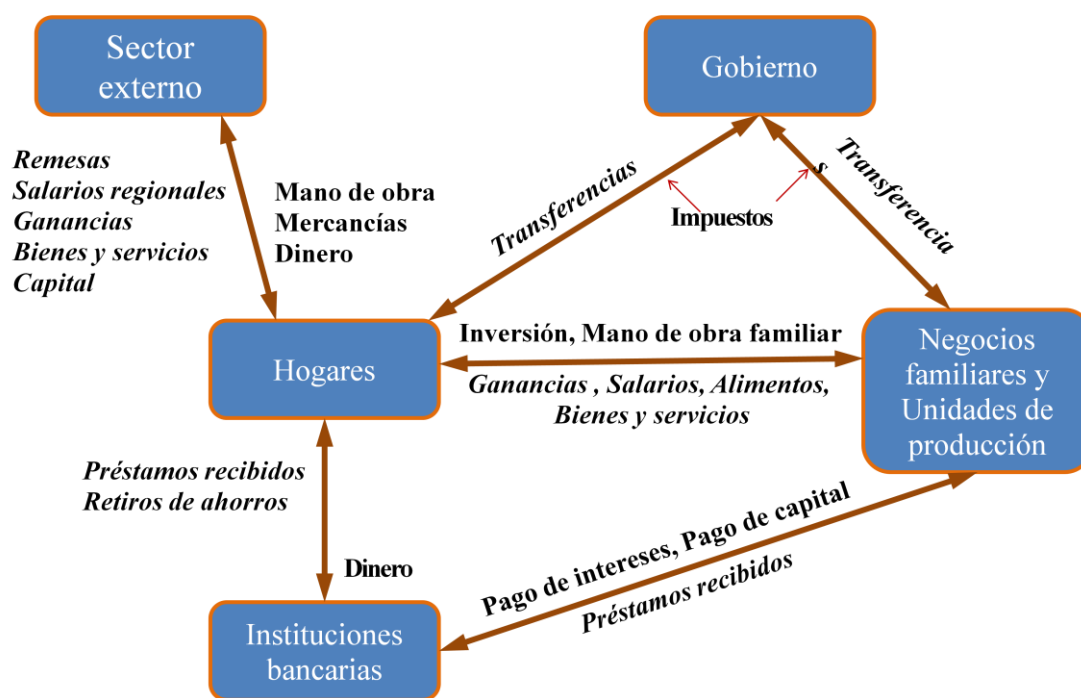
Sector externo

Gobierno

Remesas
Salarios regionales
Ganancias
Bienes y servicios
Capital

Mano de obra
Mercancías
Dinero

Transferencias

Impuestos

Transferencias

Hogares

Inversión, Mano de obra familiar

Ganancias , Salarios, Alimentos, Bienes y servicios

Negocios familiares y Unidades de producción

Préstamos recibidos
Retiros de ahorros

Dinero

Pago de intereses, Pago de capital

Préstamos recibidos

Instituciones bancarias